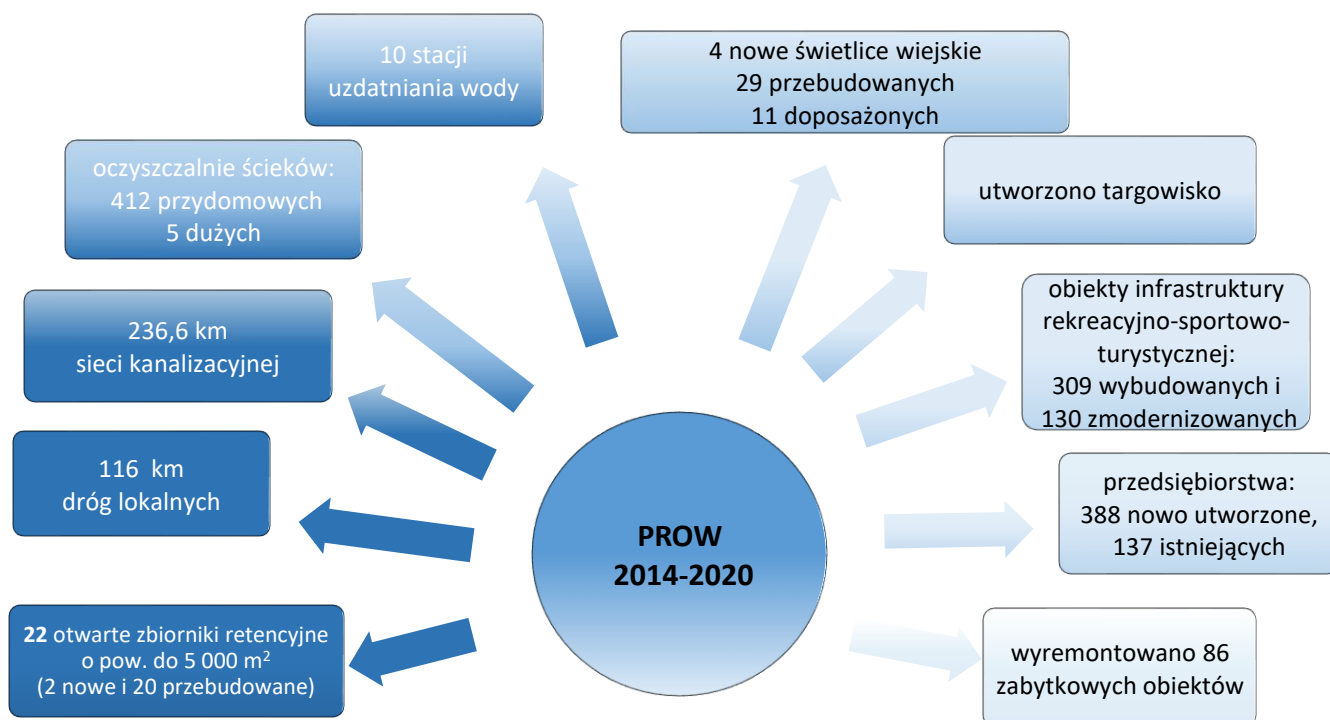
PROW 2014-2020

10 stacji uzdatniania wody

4 nowe świetlice wiejskie
29 przebudowanych
11 doposażonych

oczyszczalnie ścieków:
412 przydomowych
5 dużych

utworzono targowisko

236,6 km sieci kanalizacyjnej

obiekty infrastruktury rekreacyjno-sportowo-turystycznej:
309 wybudowanych i
130 zmodernizowanych

116 km dróg lokalnych

przedsiębiorstwa:
388 nowo utworzone,
137 istniejących

**22** otwarte zbiorniki retencyjne o pow. do 5 000 m$^2$
(2 nowe i 20 przebudowane)

wyremontowano 86 zabytkowych obiektów